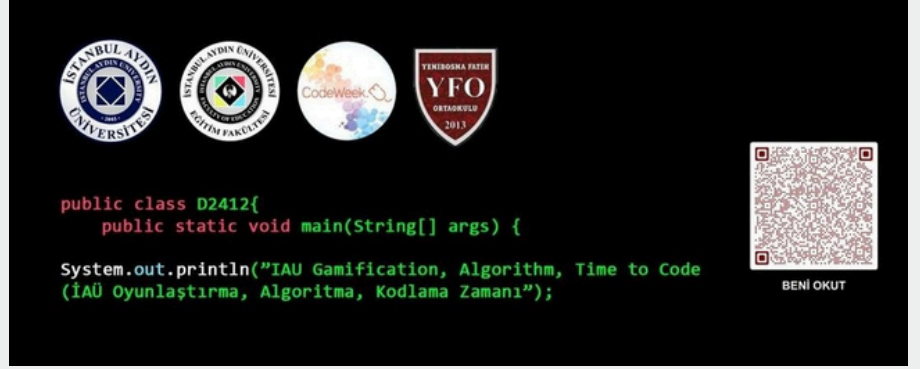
İSTANBUL AYDIN ÜNİVERSİTESİ
İSTANBUL AYDIN UNIVERSITY
2003

İSTANBUL AYDIN ÜNİVERSİTESİ
FACULTY OF EDUCATION
EĞİTİM FAKÜLTESİ

CodeWeek

YENİBOSNA FATİH
YFO
ORTAOKULU
2013

public class D2412{
    public static void main(String[] args) {

System.out.println("IAU Gamification, Algorithm, Time to Code (İAÜ Oyunlaştırma, Algoritma, Kodlama Zamanı");

BENİ OKUT